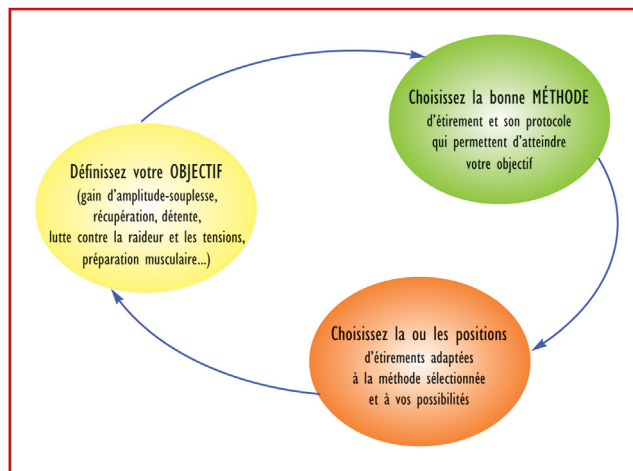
Choisissez la bonne MÉTHODE
d'étirement et son protocole qui permettent d'atteindre votre objectif

Définissez votre OBJECTIF
(gain d'amplitude-souplesse, récupération, détente, lutte contre la raideur et les tensions, préparation musculaire...)

Choisissez la ou les positions
d'étirements adaptées à la méthode sélectionnée et à vos possibilités